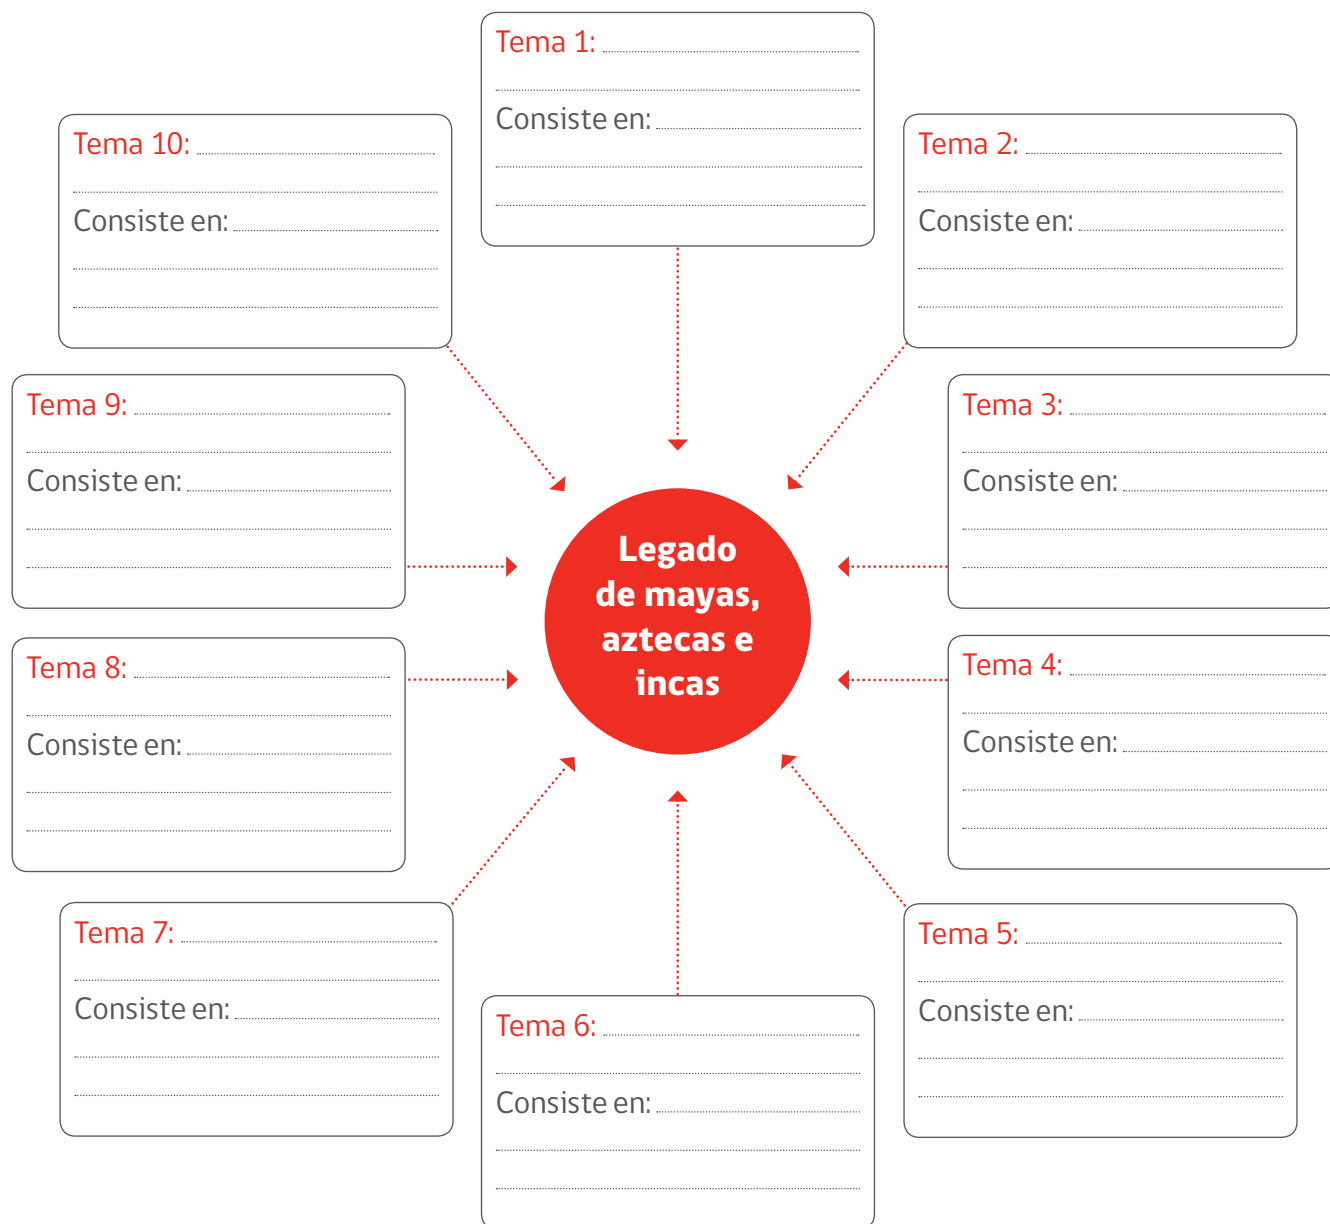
Tema 1:
Consiste en:

Tema 10:
Consiste en:

Tema 2:
Consiste en:

Tema 9:
Consiste en:

Legado de mayas, aztecas e incas

Tema 3:
Consiste en:

Tema 8:
Consiste en:

Tema 4:
Consiste en:

Tema 7:
Consiste en:

Tema 6:
Consiste en:

Tema 5:
Consiste en: